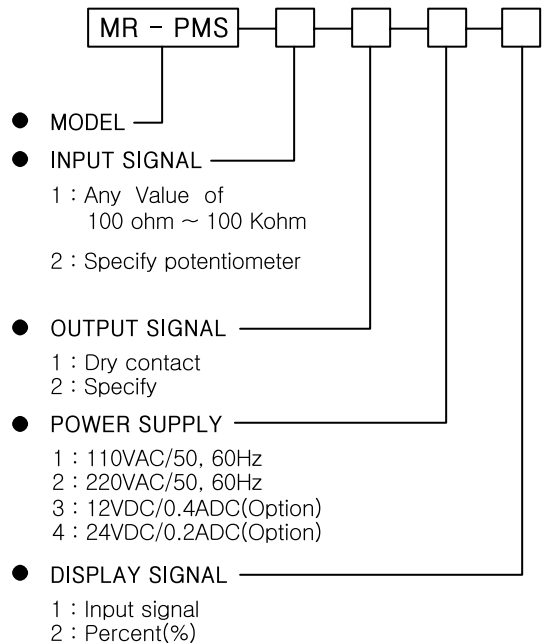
MR - PMS

MODEL

INPUT SIGNAL

1 : Any Value of 100 ohm ~ 100 Kohm

2 : Specify potentiometer

OUTPUT SIGNAL

1 : Dry contact
2 : Specify

POWER SUPPLY

1 : 110VAC/50, 60Hz
2 : 220VAC/50, 60Hz
3 : 12VDC/0.4ADC(Option)
4 : 24VDC/0.2ADC(Option)

DISPLAY SIGNAL

1 : Input signal
2 : Percent(%)